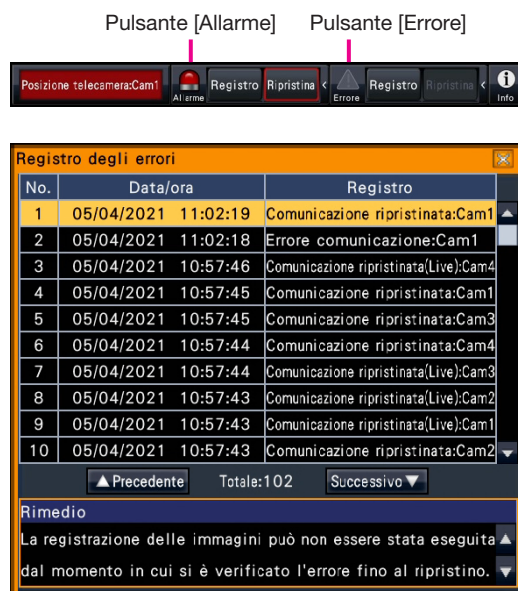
Pulsante [Allarme]  Pulsante [Errore]

Posizione telecamera:Cam1  Allarme  Registro  Ripristina  Errore  Registro  Ripristina  Info

Registro degli errori

| No. | Data/ora | Registro |
|---|---|---|
| 1 | 05/04/2021 11:02:19 | Comunicazione ripristinata:Cam1 |
| 2 | 05/04/2021 11:02:18 | Errore comunicazione:Cam1 |
| 3 | 05/04/2021 10:57:46 | Comunicazione ripristinata(Live):Cam4 |
| 4 | 05/04/2021 10:57:45 | Comunicazione ripristinata:Cam1 |
| 5 | 05/04/2021 10:57:45 | Comunicazione ripristinata:Cam3 |
| 6 | 05/04/2021 10:57:44 | Comunicazione ripristinata:Cam4 |
| 7 | 05/04/2021 10:57:44 | Comunicazione ripristinata(Live):Cam3 |
| 8 | 05/04/2021 10:57:43 | Comunicazione ripristinata(Live):Cam2 |
| 9 | 05/04/2021 10:57:43 | Comunicazione ripristinata(Live):Cam1 |
| 10 | 05/04/2021 10:57:43 | Comunicazione ripristinata:Cam2 |

▲Precedente  Totale:102  Successivo▼

Rimedio

La registrazione delle immagini può non essere stata eseguita dal momento in cui si è verificato l'errore fino al ripristino.